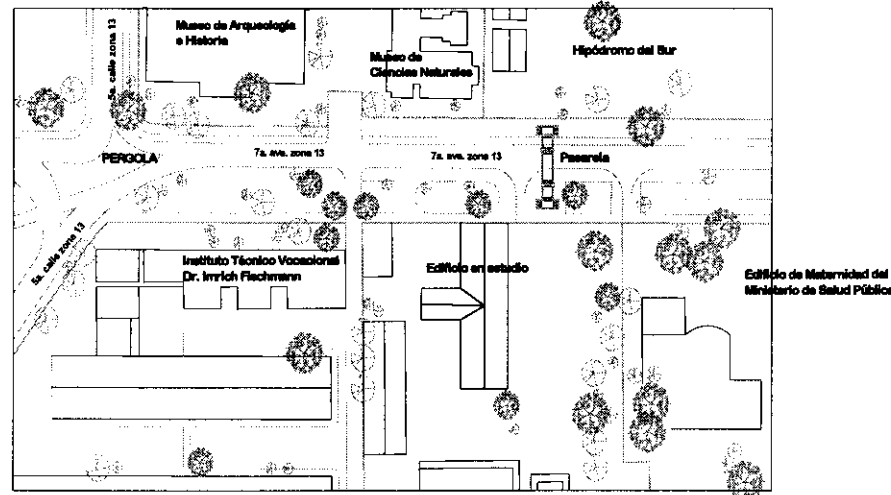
Museo de Arqueología e Historia

Museo de Ciencias Naturales

Hipódromo del Sur

5a. calle zona 13

PERGOLA

7a. ave. zona 13

7a. ave. zona 13

Pasarela

5a. calle zona 13

Instituto Técnico Vocacional Dr. Imrich Fischmann

Edificio en estudio

Edificio de Maternidad del Ministerio de Salud Pública